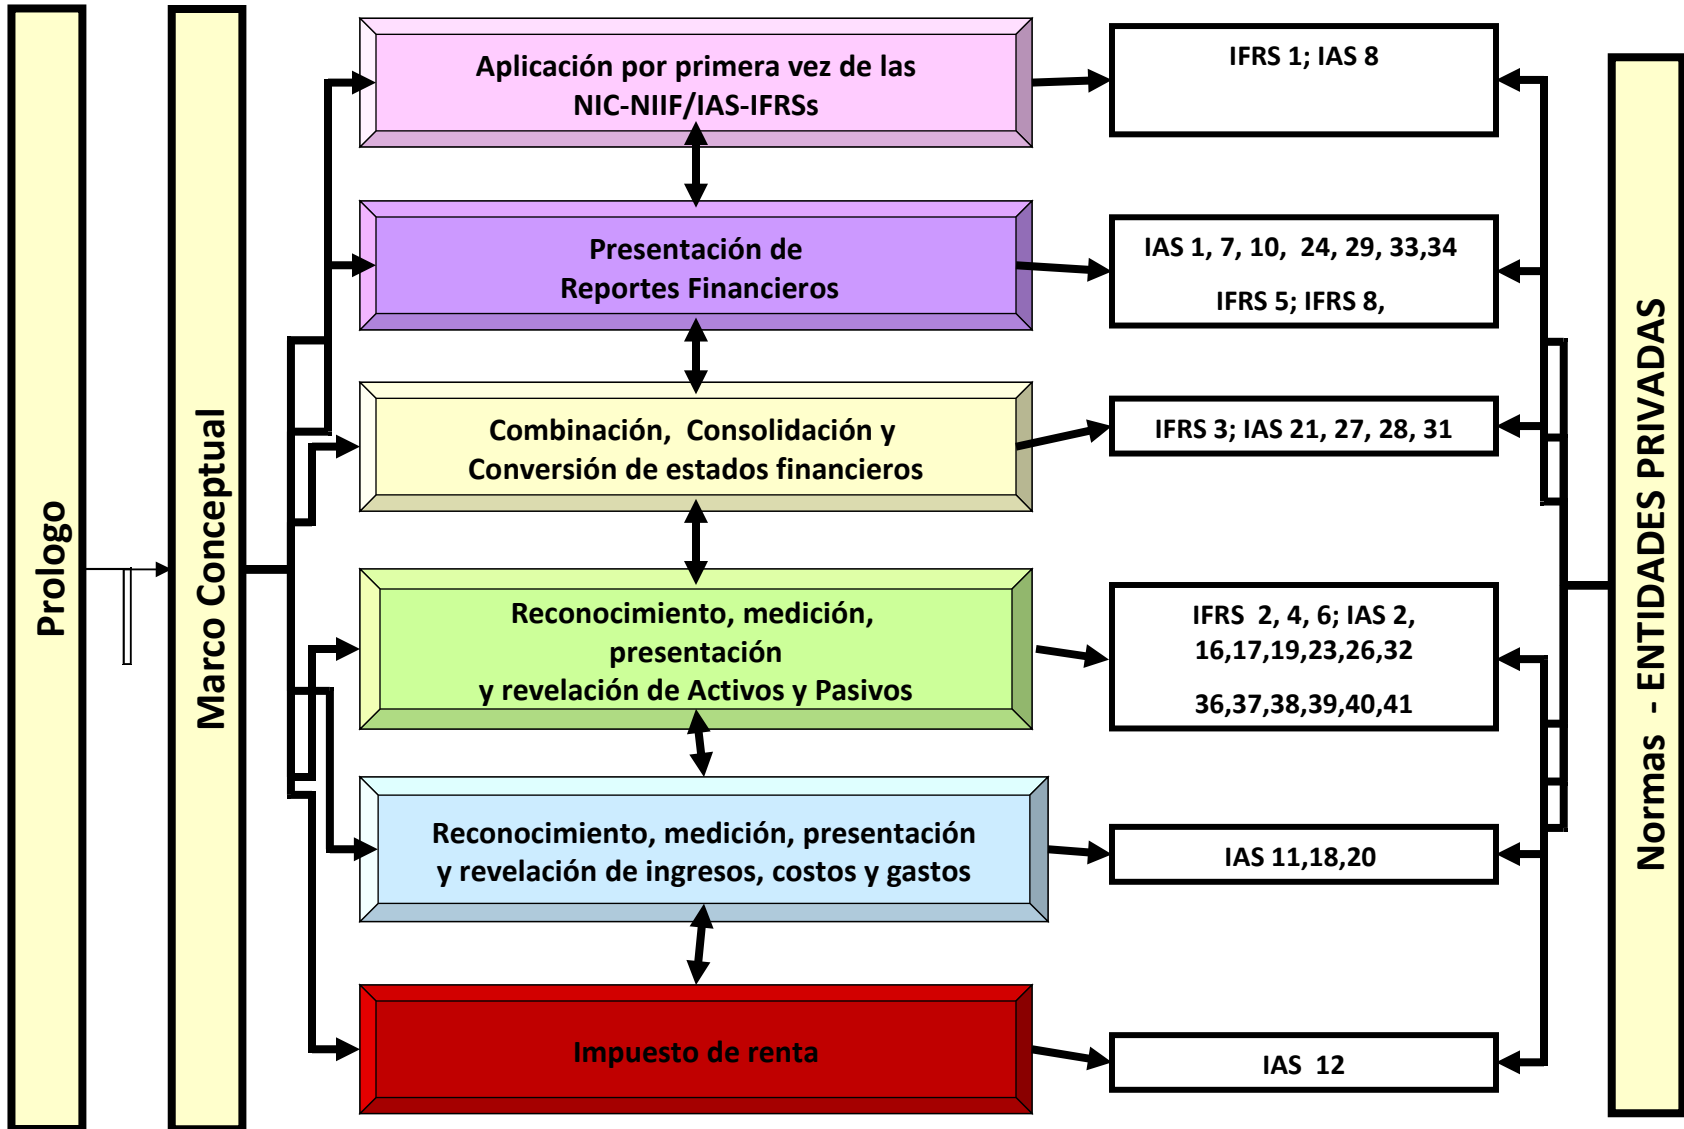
Prologo

Marco Conceptual

Aplicación por primera vez de las NIC-NIIF/IAS-IFRSs

IFRS 1; IAS 8

Presentación de Reportes Financieros

IAS 1, 7, 10, 24, 29, 33,34

IFRS 5; IFRS 8,

Combinación, Consolidación y Conversión de estados financieros

IFRS 3; IAS 21, 27, 28, 31

Reconocimiento, medición, presentación y revelación de Activos y Pasivos

IFRS 2, 4, 6; IAS 2, 16,17,19,23,26,32

36,37,38,39,40,41

Reconocimiento, medición, presentación y revelación de ingresos, costos y gastos

IAS 11,18,20

Impuesto de renta

IAS 12

Normas - ENTIDADES PRIVADAS